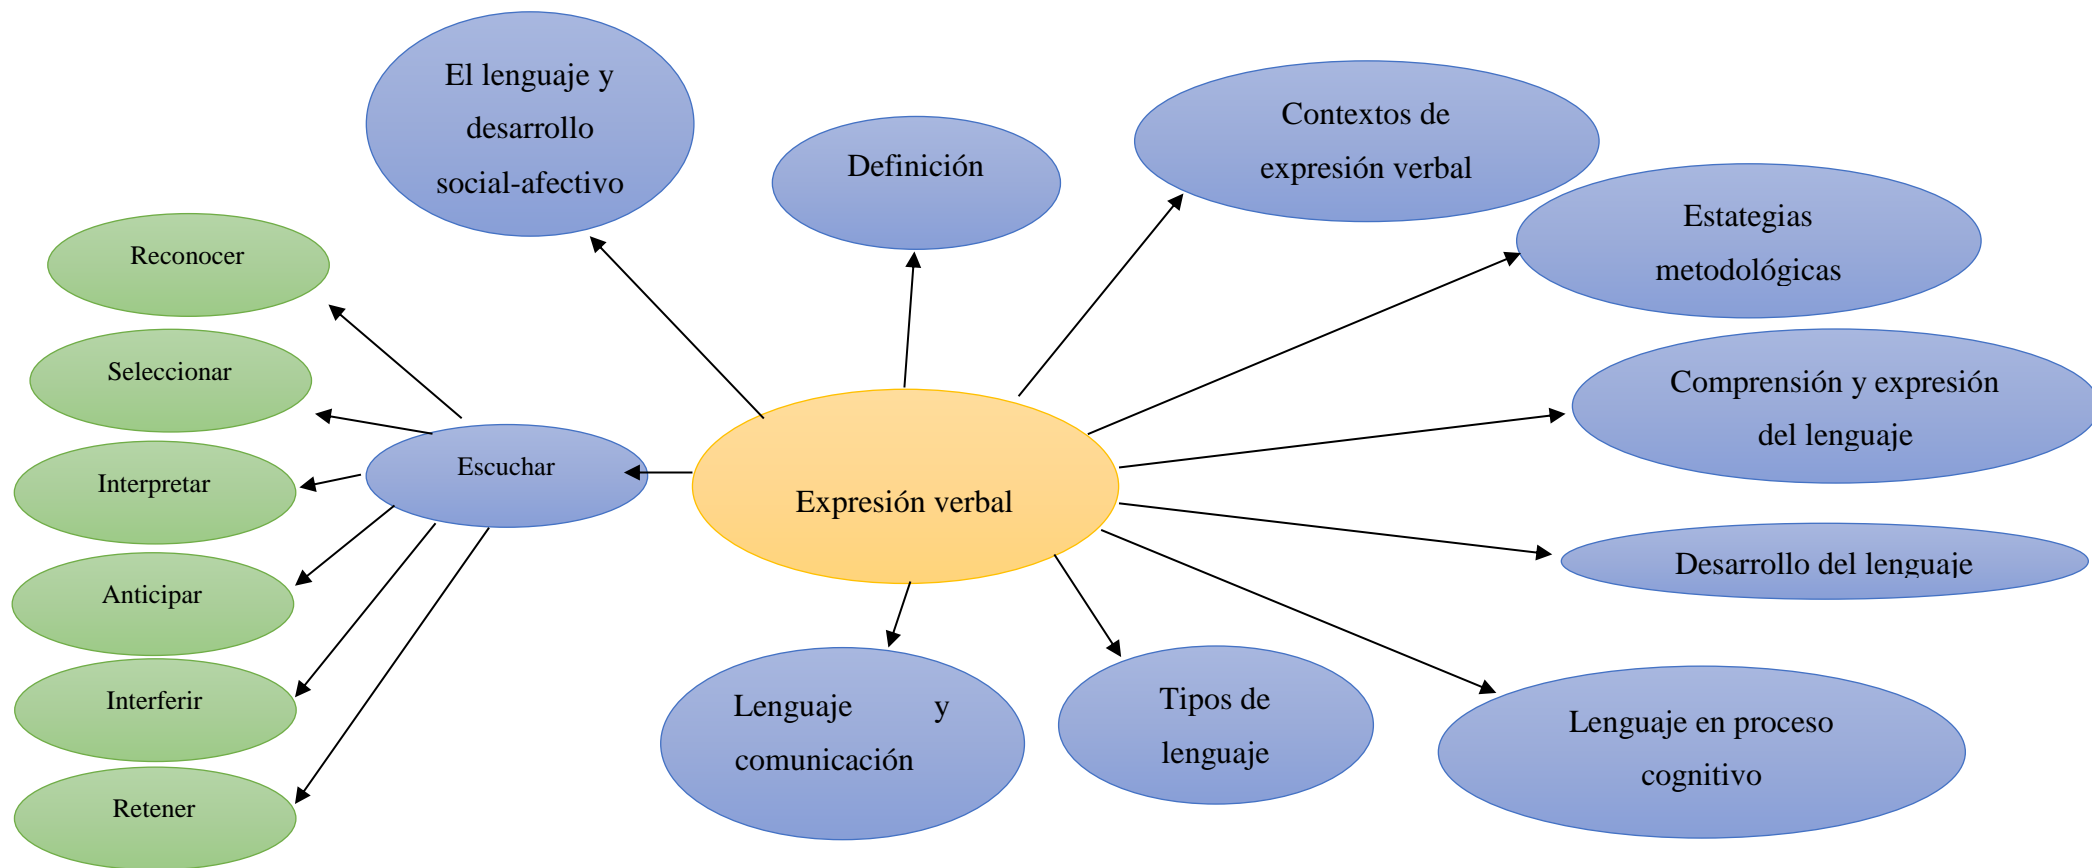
El lenguaje y desarrollo social-afectivo

Definición

Contextos de expresión verbal

Estategias metodológicas

Reconocer

Seleccionar

Interpretar

Anticipar

Interferir

Retener

Escuchar

Expresión verbal

Comprensión y expresión del lenguaje

Desarrollo del lenguaje

Lenguaje y comunicación

Tipos de lenguaje

Lenguaje en proceso cognitivo